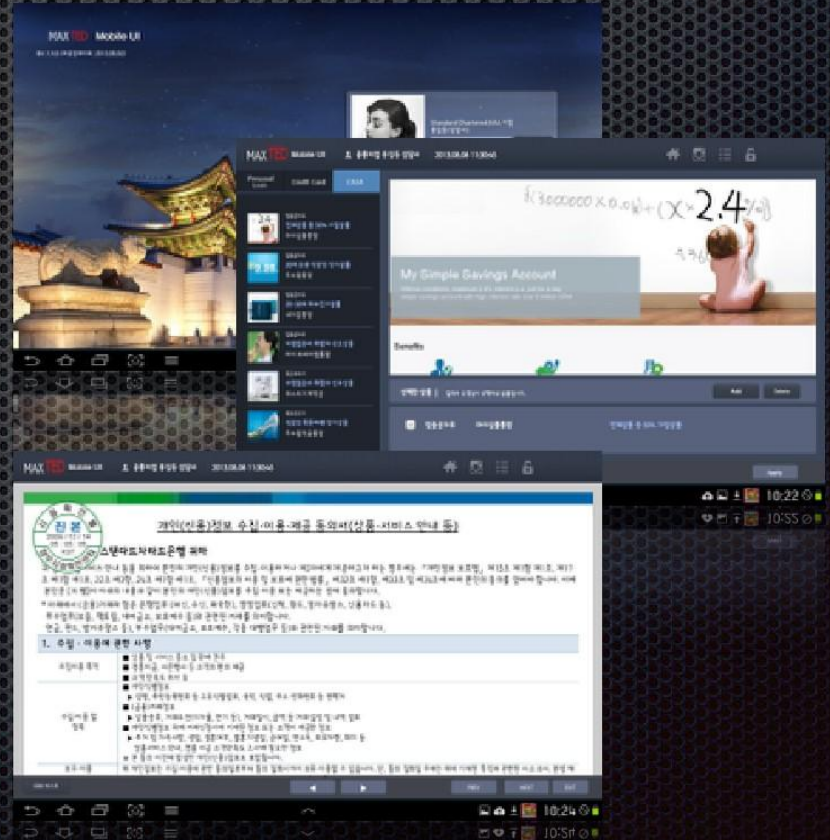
MAX TED Mobile UI

MAX TED Mobile UI 2013.08.04 11:30:40

Personal Loan
Credit Card
CASA

$x300000 \times 0.04 + (x^{2.4})$

My Simple Savings Account

Benefits

Add
Delete

Apply

10:22

10:55

MAX TED Mobile UI 2013.08.04 11:30:40

개인(신용)정보 수집·이용·제공 동의서(상품·서비스 안내 등)

스탠다드차타드은행 귀하

1. 수집 · 이용에 관한 사항

10:24

10:57